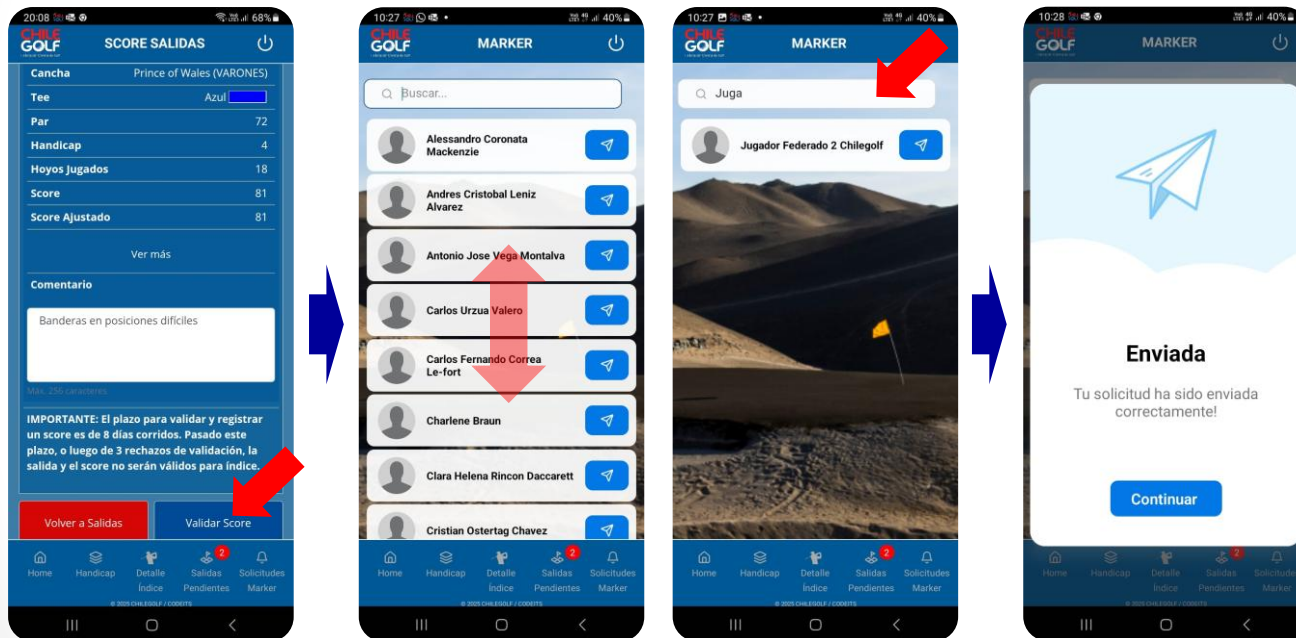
20:08 68%

CHILE GOLF

SCORE SALIDAS

| Cancha | Prince of Wales (VARONES) |
|---|---|
| Tee | Azul |
| Par | 72 |
| Handicap | 4 |
| Hoyos Jugados | 18 |
| Score | 81 |
| Score Ajustado | 81 |

Ver más

Comentario

Banderas en posiciones difíciles

Máx. 256 caracteres

IMPORTANTE: El plazo para validar y registrar un score es de 8 días corridos. Pasado este plazo, o luego de 3 rechazos de validación, la salida y el score no serán válidos para índice.

Volver a Salidas

Validar Score

Home Handicap Detalle Índice 2 Salidas Pendientes Solicitudes Marker

© 2025 CHILEGOLF / CODEITS

10:27 40%

CHILE GOLF

MARKER

Buscar...

Alessandro Coronata Mackenzie

Andres Cristobal Leniz Alvarez

Antonio Jose Vega Montalva

Carlos Urzua Valero

Carlos Fernando Correa Le-fort

Charlene Braun

Clara Helena Rincon Daccarett

Cristian Ostertag Chavez

Home Handicap Detalle Índice 2 Salidas Pendientes Solicitudes Marker

© 2025 CHILEGOLF / CODEITS

10:27 40%

CHILE GOLF

MARKER

Juga

Jugador Federado 2 Chilegolf

Home Handicap Detalle Índice 2 Salidas Pendientes Solicitudes Marker

© 2025 CHILEGOLF / CODEITS

10:28 40%

CHILE GOLF

MARKER

Enviada

Tu solicitud ha sido enviada correctamente!

Continuar

Home Handicap Detalle Índice 2 Salidas Pendientes Solicitudes Marker

© 2025 CHILEGOLF / CODEITS